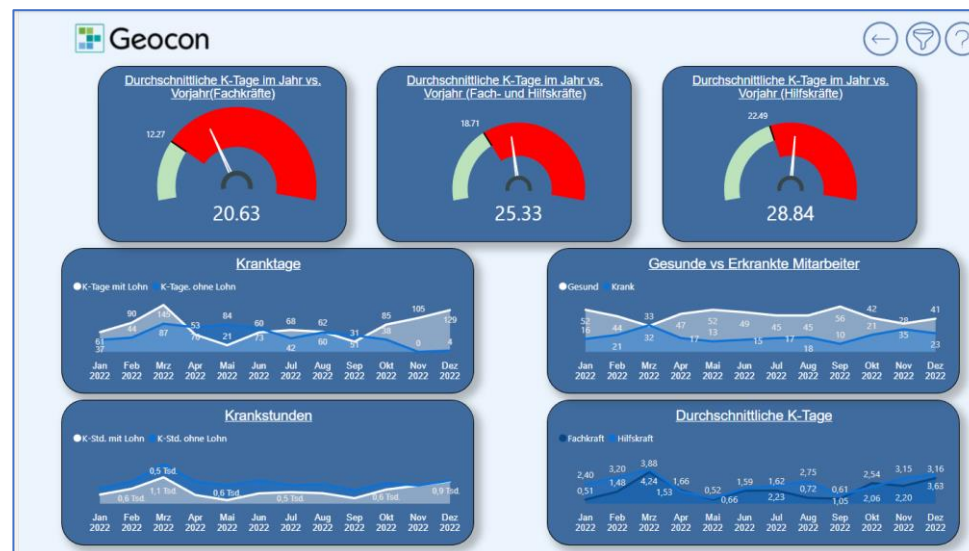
Geocon

Durchschnittliche K-Tage im Jahr vs. Vorjahr(Fachkräfte)

12.27

20.63

Durchschnittliche K-Tage im Jahr vs. Vorjahr (Fach- und Hilfskräfte)

18.71

25.33

Durchschnittliche K-Tage im Jahr vs. Vorjahr (Hilfskräfte)

22.49

28.84

Krantage

K-Tage mit Lohn K-Tage. ohne Lohn

61 37 90 44 149 87 53 70 84 21 60 73 68 42 62 60 31 51 85 38 105 0 129 4

Jan 2022 Feb 2022 Mrz 2022 Apr 2022 Mai 2022 Jun 2022 Jul 2022 Aug 2022 Sep 2022 Okt 2022 Nov 2022 Dez 2022

Gesunde vs Erkrankte Mitarbeiter

Gesund Krank

52 16 44 21 33 32 47 17 52 13 49 45 15 45 17 18 56 10 42 21 28 35 41 23

Jan 2022 Feb 2022 Mrz 2022 Apr 2022 Mai 2022 Jun 2022 Jul 2022 Aug 2022 Sep 2022 Okt 2022 Nov 2022 Dez 2022

Krankstunden

K-Std. mit Lohn K-Std. ohne Lohn

0,6 Tsd. 0,5 Tsd. 1,1 Tsd. 0,6 Tsd. 0,5 Tsd. 0,6 Tsd. 0,9 Tsd.

Jan 2022 Feb 2022 Mrz 2022 Apr 2022 Mai 2022 Jun 2022 Jul 2022 Aug 2022 Sep 2022 Okt 2022 Nov 2022 Dez 2022

Durchschnittliche K-Tage

Fachkraft Hilfskraft

2,40 0,51 3,20 1,48 3,88 4,24 1,53 1,66 0,52 0,66 1,59 1,62 2,23 2,75 0,72 0,61 1,05 2,54 2,06 3,15 2,20 3,16 3,63

Jan 2022 Feb 2022 Mrz 2022 Apr 2022 Mai 2022 Jun 2022 Jul 2022 Aug 2022 Sep 2022 Okt 2022 Nov 2022 Dez 2022